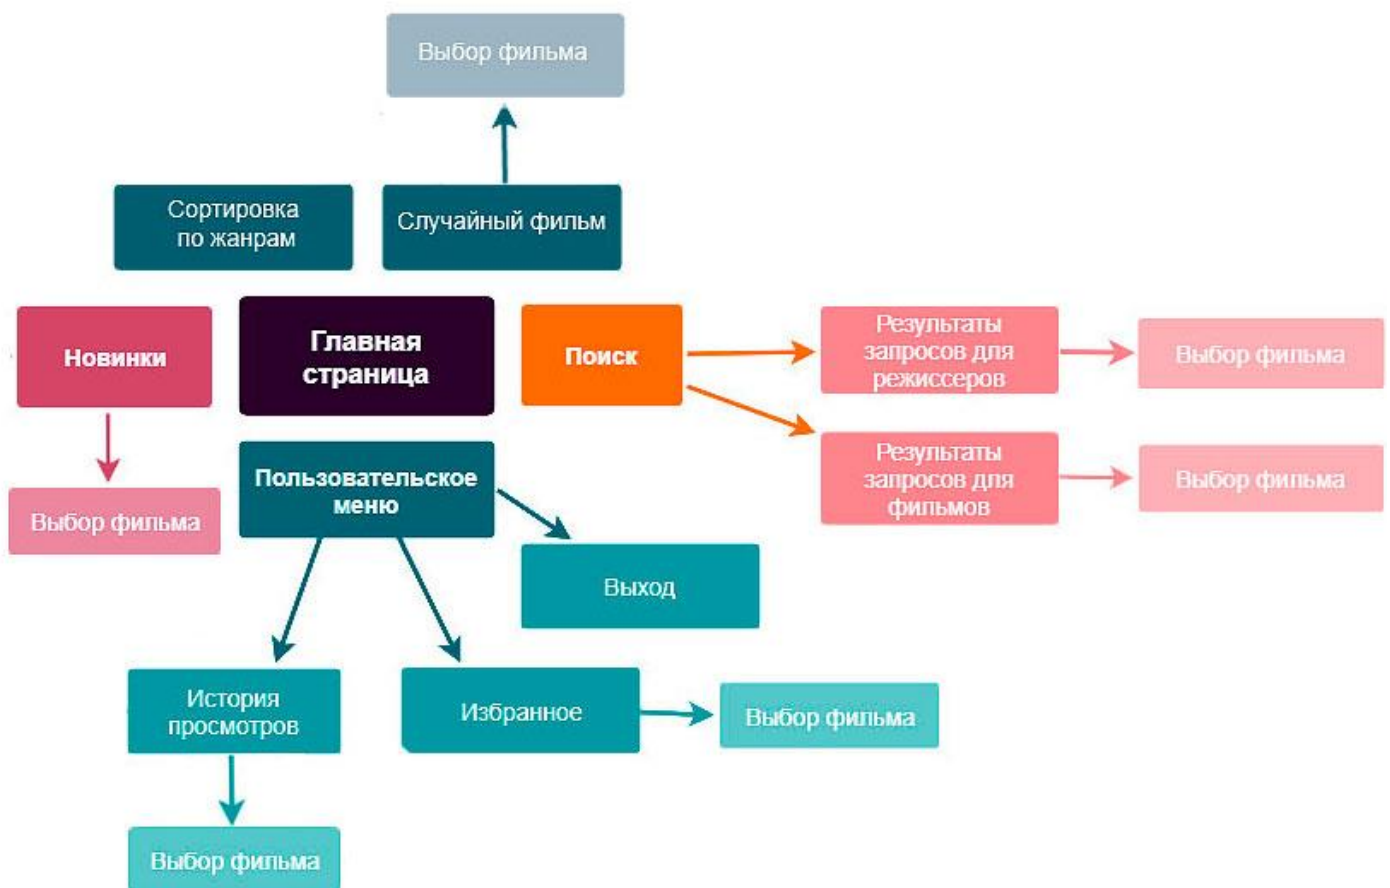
Выбор фильма

Сортировка по жанрам

Случайный фильм

Новинки

Главная страница

Поиск

Результаты запросов для режиссеров

Выбор фильма

Результаты запросов для фильмов

Выбор фильма

Выбор фильма

Пользовательское меню

Выход

История просмотров

Избранное

Выбор фильма

Выбор фильма